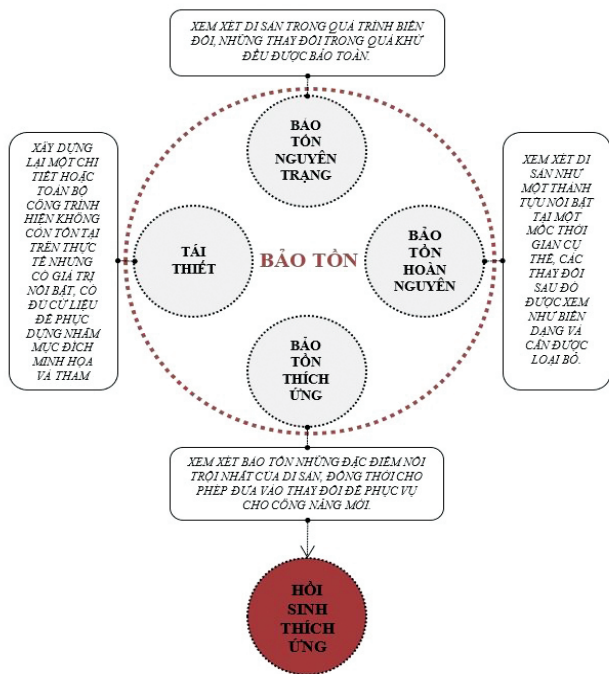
XEM XÉT DI SẢN TRONG QUÁ TRÌNH BIẾN ĐỔI, NHỮNG THAY ĐỔI TRONG QUÁ KHỨ ĐỀU ĐƯỢC BẢO TOÀN.

XÂY DỰNG LẠI MỘT CHI TIẾT HOẶC TOÀN BỘ CÔNG TRÌNH HIỆN KHÔNG CÒN TỒN TẠI TRÊN THỰC TẾ NHƯNG CÓ GIÁ TRỊ NỔI BẬT, CÓ ĐỦ CỨ LIỆU ĐỂ PHỤC DỰNG NHẰM MỤC ĐÍCH MINH HỌA VÀ THAM

BẢO TỒN NGUYÊN TRẠNG

TÁI THIẾT

BẢO TỒN

BẢO TỒN HOÀN NGUYÊN

BẢO TỒN THÍCH ỨNG

XEM XÉT DI SẢN NHƯ MỘT THÀNH TỰU NỔI BẬT TẠI MỘT MỐC THỜI GIAN CỤ THỂ, CÁC THAY ĐỔI SAU ĐÓ ĐƯỢC XEM NHƯ BIẾN DẠNG VÀ CẦN ĐƯỢC LOẠI BỎ.

XEM XÉT BẢO TỒN NHỮNG ĐẶC ĐIỂM NỔI TRỘI NHẤT CỦA DI SẢN, ĐỒNG THỜI CHO PHÉP ĐƯA VÀO THAY ĐỔI ĐỂ PHỤC VỤ CHO CÔNG NĂNG MỚI.

HỒI SINH THÍCH ỨNG